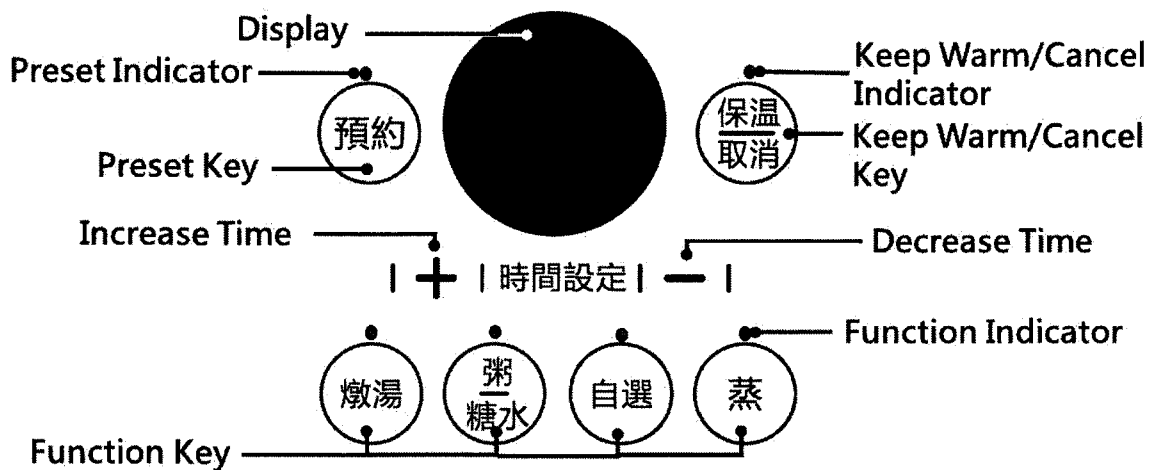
Display

Preset Indicator

預約

Preset Key

Keep Warm/Cancel Indicator

保溫
取消

Keep Warm/Cancel Key

Increase Time

Decrease Time

+ 時間設定 −

Function Indicator

燉湯

粥
糖水

自選

蒸

Function Key